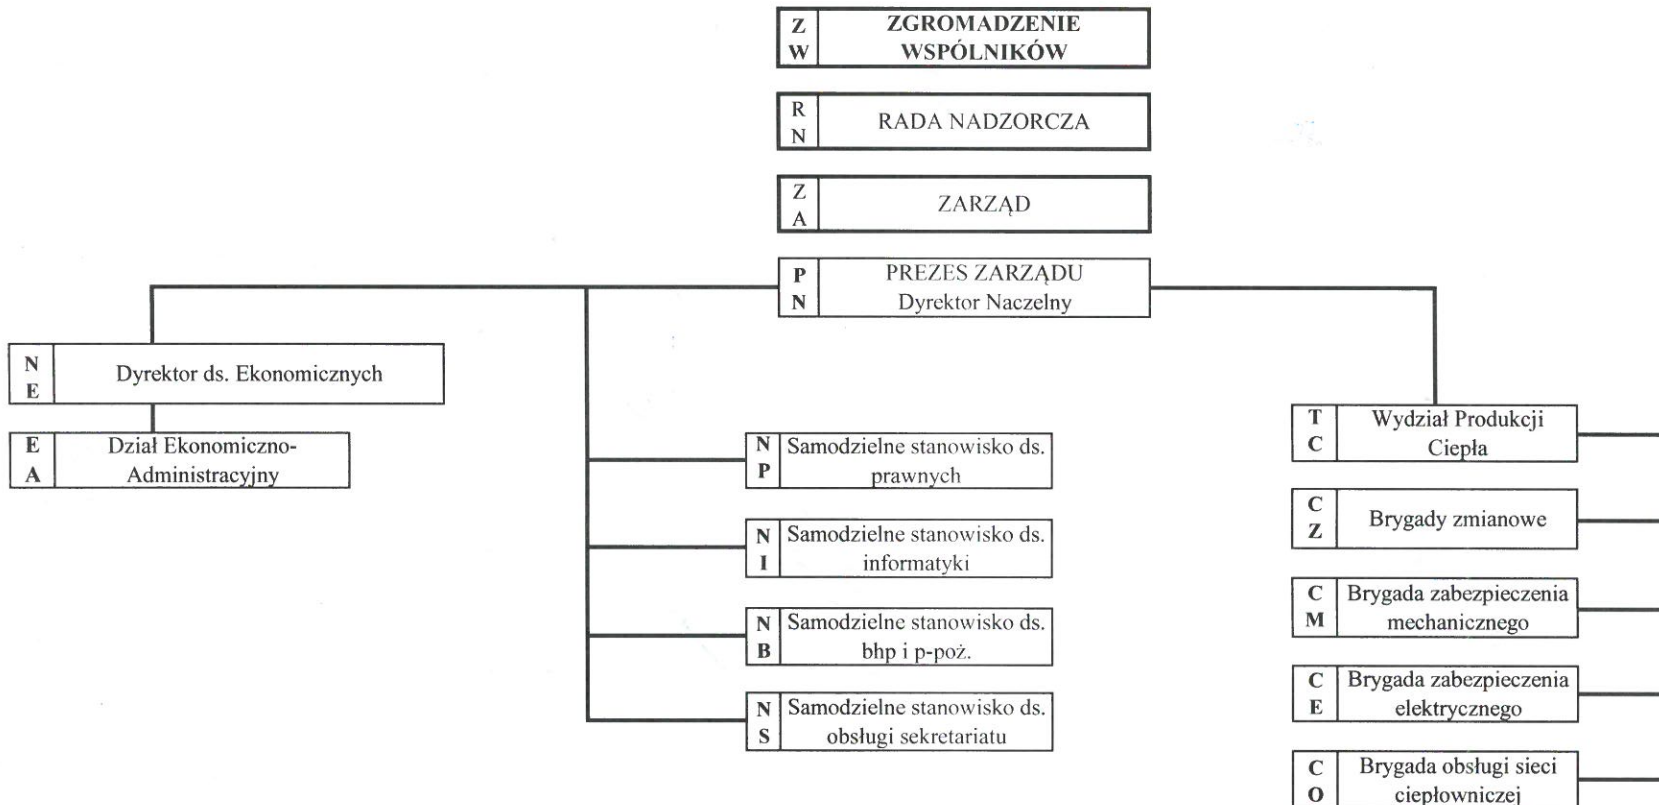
Z W ZGROMADZENIE WSPÓLNIKÓW

R N RADA NADZORCZA

Z A ZARZĄD

P N PREZES ZARZĄDU Dyrektor Naczelny

N E Dyrektor ds. Ekonomicznych

E A Dział Ekonomiczno-Administracyjny

N P Samodzielne stanowisko ds. prawnych

N I Samodzielne stanowisko ds. informatyki

N B Samodzielne stanowisko ds. bhp i p-poż.

N S Samodzielne stanowisko ds. obsługi sekretariatu

T C Wydział Produkcji Ciepła

C Z Brygady zmianowe

C M Brygada zabezpieczenia mechanicznego

C E Brygada zabezpieczenia elektrycznego

C O Brygada obsługi sieci ciepłowniczej